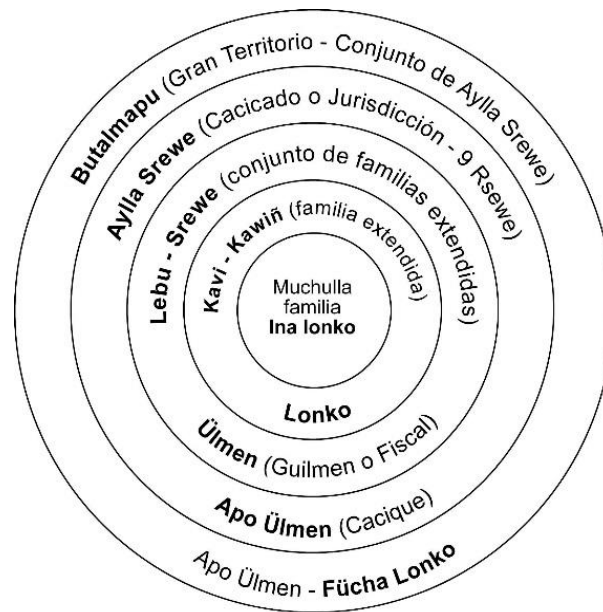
Butalmapu (Gran Territorio - Conjunto de Aylla Srewe)

Aylla Srewe (Cacicado o Jurisdicción - 9 Rsewe)

Lebu - Srewe (conjunto de familias extendidas)

Kavi - Kawiñ (familia extendida)

Muchulla familia
Ina lonko

Lonko

Ülmen (Guilmen o Fiscal)

Apo Ülmen (Cacique)

Apo Ülmen - Fücha Lonko